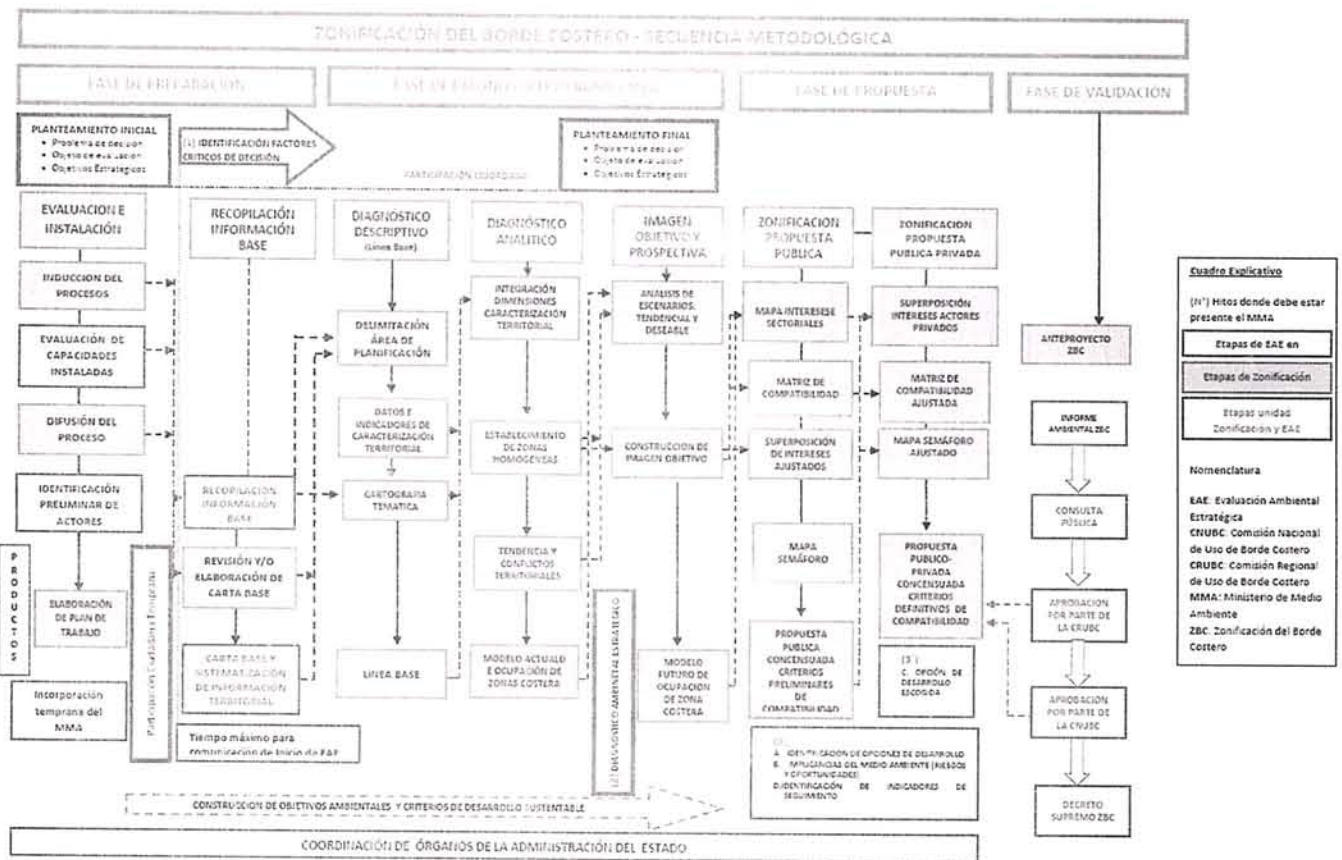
ZONIFICACIÓN DEL BORDE COSTERO - SECUENCIA METODOLÓGICA

FASE DE PREPARACIÓN

FASE DE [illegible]

FASE DE PROPUESTA

FASE DE VALIDACIÓN

PLANTEAMIENTO INICIAL
• Problema de decisión
• Objeto de evaluación
• Objetivos Estratégicos

(1) IDENTIFICACIÓN FACTORES CRÍTICOS DE DECISIÓN

PLANTEAMIENTO FINAL
• Problema de decisión
• Objeto de evaluación
• Objetivos Estratégicos

PARTICIPACIÓN CIUDADANA

EVALUACIÓN E INSTALACIÓN

INDUCCIÓN DEL PROCESOS

EVALUACIÓN DE CAPACIDADES INSTALADAS

DIFUSIÓN DEL PROCESO

IDENTIFICACIÓN PRELIMINAR DE ACTORES

PRODUCTOS

ELABORACIÓN DE PLAN DE TRABAJO

Incorporación temprana del MMA

Participación Ciudadana Temprana

RECOPILACIÓN INFORMACIÓN BASE

RECOPILACIÓN INFORMACIÓN BASE

REVISIÓN Y/O ELABORACIÓN DE CARTA BASE

CARTA BASE Y SISTEMATIZACIÓN DE INFORMACIÓN TERRITORIAL

Tiempo máximo para comunicación de Inicio de EAE

DIAGNÓSTICO DESCRIPTIVO (Línea Base)

DELIMITACIÓN ÁREA DE PLANIFICACIÓN

DATOS E INDICADORES DE CARACTERIZACIÓN TERRITORIAL

CARTOGRAFÍA TEMÁTICA

LÍNEA BASE

DIAGNÓSTICO ANALÍTICO

INTEGRACIÓN DIMENSIONES CARACTERIZACIÓN TERRITORIAL

ESTABLECIMIENTO DE ZONAS HOMOGÉNEAS

TENDENCIA Y CONFLICTOS TERRITORIALES

MODELO ACTUAL DE OCUPACIÓN DE ZONAS COSTERA

(2) DIAGNÓSTICO AMBIENTAL ESTRATÉGICO

IMAGEN OBJETIVO Y PROSPECTIVA

ANÁLISIS DE ESCENARIOS TENDENCIAL Y DESEABLE

CONSTRUCCIÓN DE IMAGEN OBJETIVO

MODELO FUTURO DE OCUPACIÓN DE ZONA COSTERA

ZONIFICACIÓN PROPUESTA PÚBLICA

MAPA INTERESES SECTORIALES

MATRIZ DE COMPATIBILIDAD

SUPERPOSICIÓN DE INTERESES AJUSTADOS

MAPA SEMÁFORO

PROPUESTA PÚBLICA CONCENSUADA CRITERIOS PRELIMINARES DE COMPATIBILIDAD

(3)
A. IDENTIFICACIÓN DE OPCIONES DE DESARROLLO
B. IMPLICANCIAS DEL MEDIO AMBIENTE (RIESGOS Y OPORTUNIDADES)
D. IDENTIFICACIÓN DE INDICADORES DE SEGUIMIENTO

ZONIFICACIÓN PROPUESTA PÚBLICA PRIVADA

SUPERPOSICIÓN INTERESES ACTORES PRIVADOS

MATRIZ DE COMPATIBILIDAD AJUSTADA

MAPA SEMÁFORO AJUSTADO

PROPUESTA PÚBLICO-PRIVADA CONCENSUADA CRITERIOS DEFINITIVOS DE COMPATIBILIDAD

(3)
C. OPCIÓN DE DESARROLLO ESCOGIDA

ANTEPROYECTO ZBC

INFORME AMBIENTAL ZBC

CONSULTA PÚBLICA

APROBACIÓN POR PARTE DE LA CRUBC

APROBACIÓN POR PARTE DE LA CNUBC

DECRETO SUPREMO ZBC

CONSTRUCCIÓN DE OBJETIVOS AMBIENTALES Y CRITERIOS DE DESARROLLO SUSTENTABLE

COORDINACIÓN DE ÓRGANOS DE LA ADMINISTRACIÓN DEL ESTADO

Cuadro Explicativo

(N°) Hitos donde debe estar presente el MMA

Etapas de EAE en

Etapas de Zonificación

Etapas unidad Zonificación y EAE

Nomenclatura

EAE: Evaluación Ambiental Estratégica
CNUBC: Comisión Nacional de Uso de Borde Costero
CRUBC: Comisión Regional de Uso de Borde Costero
MMA: Ministerio de Medio Ambiente
ZBC: Zonificación del Borde Costero